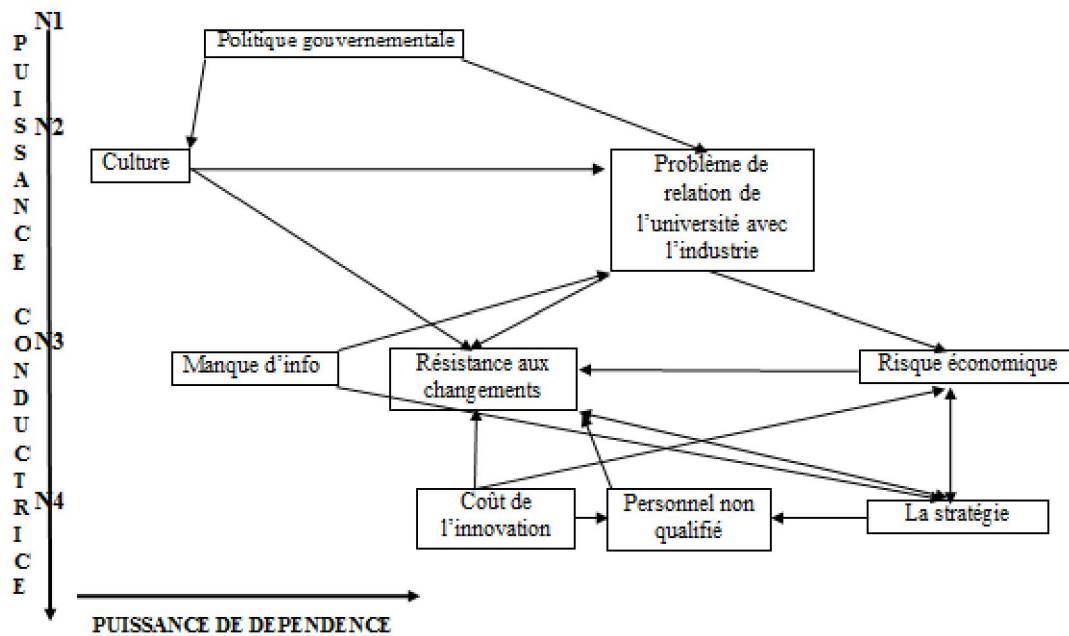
N1

PUISSANCE CONDUCTRICE

Politique gouvernementale

N2

Culture

Problème de relation de l'université avec l'industrie

N3

Manque d'info

Résistance aux changements

Risque économique

N4

Coût de l'innovation

Personnel non qualifié

La stratégie

PUISSANCE DE DEPENDENCE